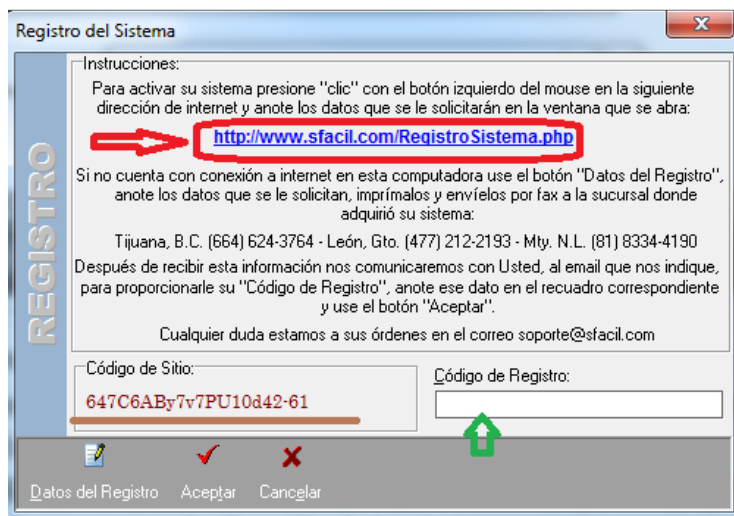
Registro del Sistema

REGISTRO

Instrucciones:

Para activar su sistema presione "clic" con el botón izquierdo del mouse en la siguiente dirección de internet y anote los datos que se le solicitarán en la ventana que se abra:

http://www.sfacil.com/RegistroSistema.php

Si no cuenta con conexión a internet en esta computadora use el botón "Datos del Registro", anote los datos que se le solicitan, imprímalos y envíelos por fax a la sucursal donde adquirió su sistema:

Tijuana, B.C. (664) 624-3764 - León, Gto. (477) 212-2193 - Mty. N.L. (81) 8334-4190

Después de recibir esta información nos comunicaremos con Usted, al email que nos indique, para proporcionarle su "Código de Registro", anote ese dato en el recuadro correspondiente y use el botón "Aceptar".

Cualquier duda estamos a sus órdenes en el correo soporte@sfacil.com

Código de Sitio:
647C6ABy7v7PU10d42-61

Código de Registro:

Datos del Registro
Aceptar
Cancelar